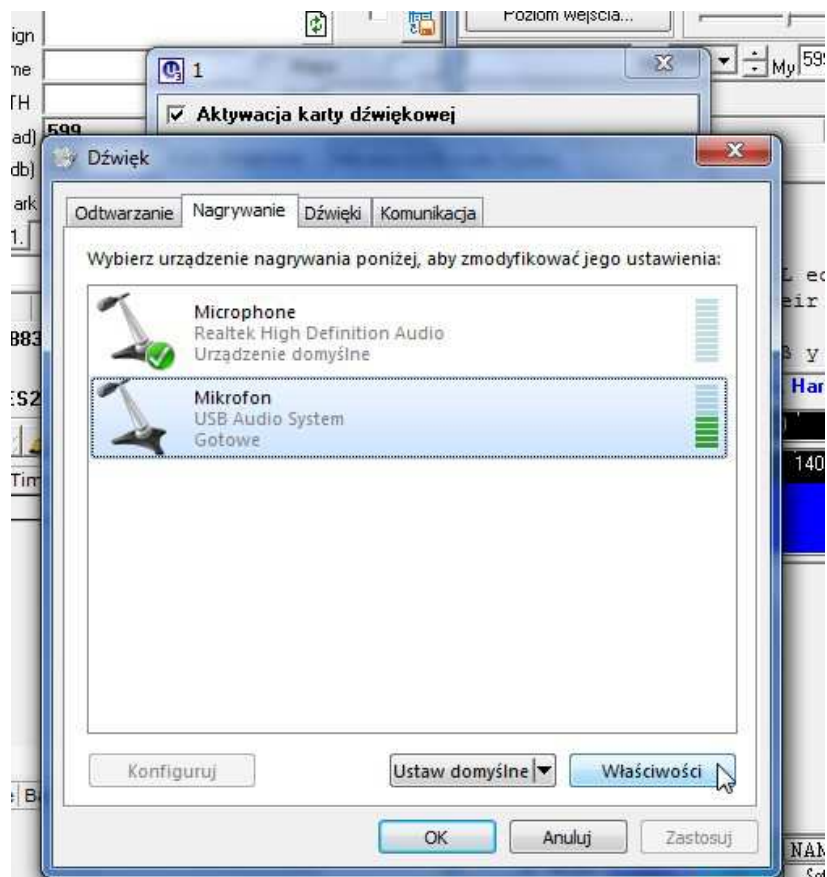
ign
me
TH
ad) 599
db)
ark
1.
B83
ES2
Tim
e B

Poziom wejścia...
My 599

1
Aktywacja karty dźwiękowej

Dźwięk

Odtwarzanie | Nagrywanie | Dźwięki | Komunikacja

Wybierz urządzenie nagrywania poniżej, aby zmodyfikować jego ustawienia:

Microphone
Realtek High Definition Audio
Urządzenie domyślne

Mikrofon
USB Audio System
Gotowe

Konfiguruj
Ustaw domyślne
Właściwości

OK
Anuluj
Zastosuj

L ec
eir
3 y
Har
140
NAM